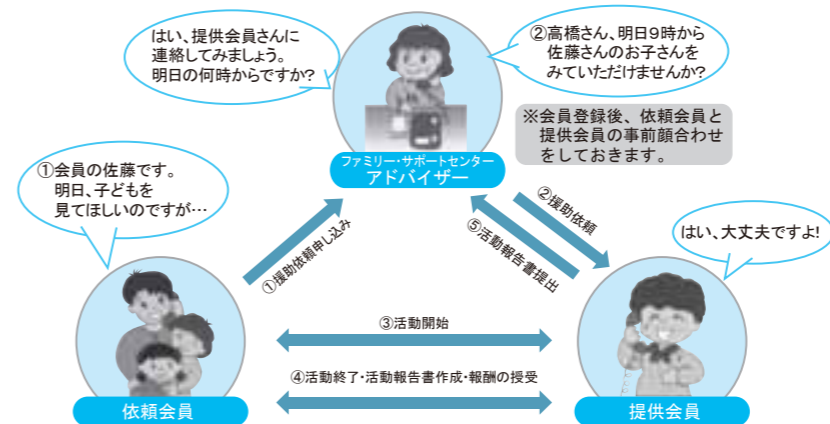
はい、提供会員さんに連絡してみましょう。明日の何時からですか?

②高橋さん、明日9時から佐藤さんのお子さんをみていただけませんか?

※会員登録後、依頼会員と提供会員の事前顔合わせをしておきます。

ファミリー・サポートセンター
アドバイザー

①会員の佐藤です。明日、子どもを見てほしいのですが…

①援助依頼申し込み

②援助依頼

⑤活動報告書提出

はい、大丈夫ですよ!

③活動開始

④活動終了・活動報告書作成・報酬の授受

依頼会員

提供会員